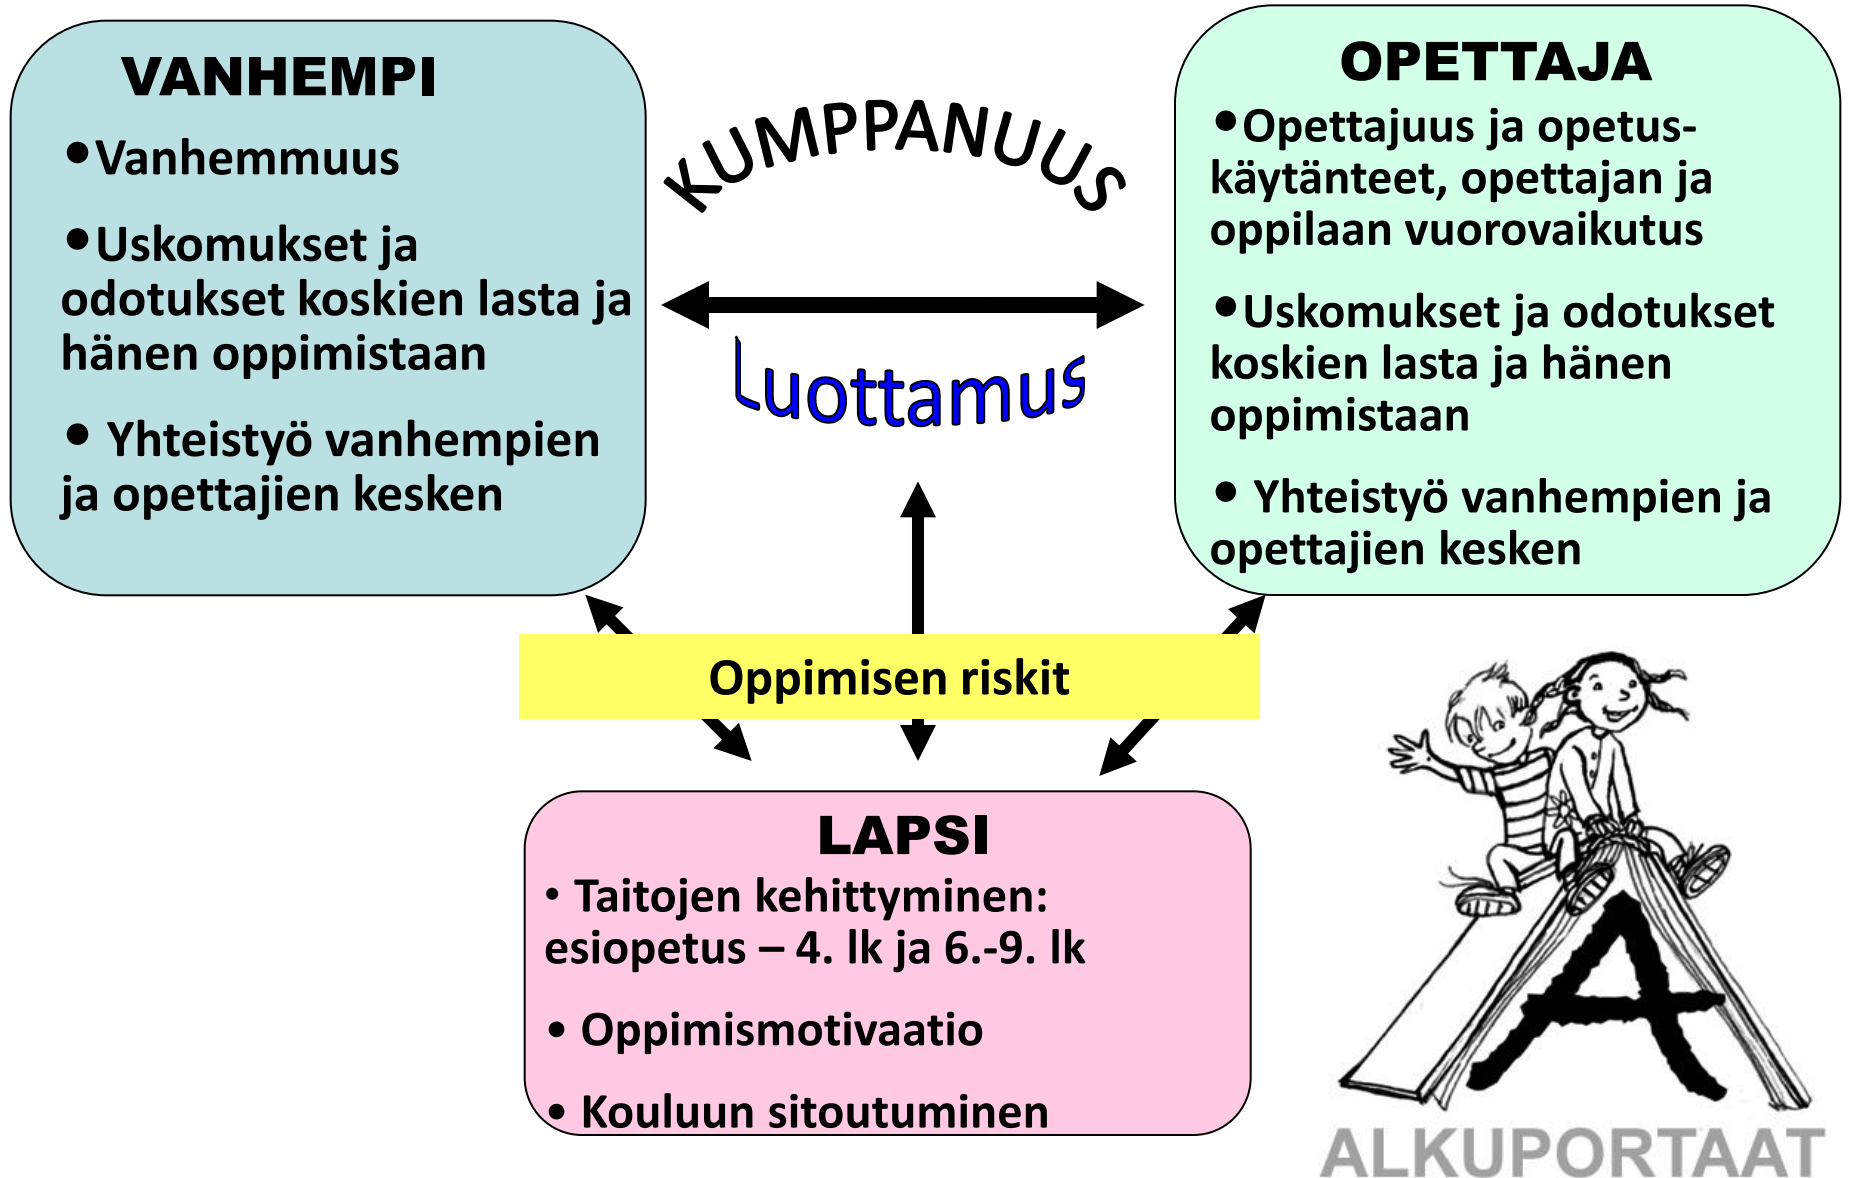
VANHEMPI

• Vanhemmuus

• Uskomukset ja odotukset koskien lasta ja hänen oppimistaan

• Yhteistyö vanhempien ja opettajien kesken

KUMPPANUUS

Luottamus

OPETTAJA

• Opettajuus ja opetuskäytänteet, opettajan ja oppilaan vuorovaikutus

• Uskomukset ja odotukset koskien lasta ja hänen oppimistaan

• Yhteistyö vanhempien ja opettajien kesken

Oppimisen riskit

LAPSI

• Taitojen kehittyminen: esiopetus – 4. lk ja 6.-9. lk

• Oppimismotivaatio

• Kouluun sitoutuminen

A

ALKUPORTAAT